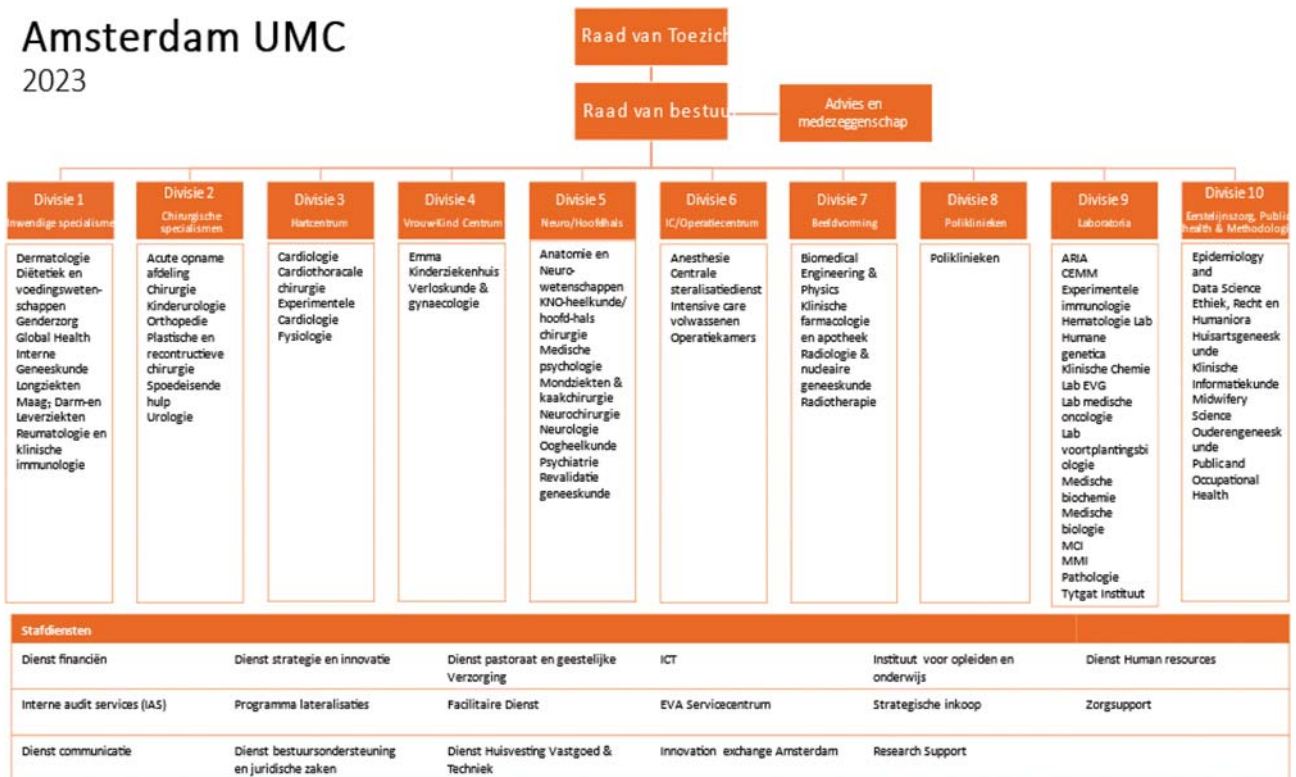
Amsterdam UMC
2023

Raad van Toezich

Raad van bestuu

Advies en medezeggenschap

Divisie 1
Inwendige specialisme

Dermatologie
Diëtetiek en voedingswetenschappen
Genderzorg
Global Health
Interne Geneeskunde
Longziekten
Maag-, Darm-en Leverziekten
Reumatologie en klinische immunologie

Divisie 2
Chirurgische specialismen

Acute opname afdeling
Chirurgie
Kinderurologie
Orthopedie
Plastische en recontructieve chirurgie
Spoedeisende hulp
Urologie

Divisie 3
Hartcentrum

Cardiologie
Cardiothoracale chirurgie
Experimentele Cardiologie
Fysiologie

Divisie 4
Vrouw Kind Centrum

Emma Kinderziekenhuis
Verloskunde & gynaecologie

Divisie 5
Neuro/Hoofdhals

Anatomie en Neurowetenschappen
KNO-heelkunde/ hoofd-hals chirurgie
Medische psychologie
Mondziekten & kaakchirurgie
Neurochirurgie
Neurologie
Oogheelkunde
Psychiatrie
Revalidatie geneeskunde

Divisie 6
IC/Operatiecentrum

Anesthesie
Centrale steralisatiedienst
Intensive care volwassenen
Operatiekamers

Divisie 7
Beeldvorming

Biomedical Engineering & Physics
Klinische farmacologie en apotheek
Radiologie & nucleaire geneeskunde
Radiotherapie

Divisie 8
Poliklinieken

Poliklinieken

Divisie 9
Laboratoria

ARIA
CEMM
Experimentele immunologie
Hematologie Lab
Humane genetica
Klinische Chemie
Lab EVG
Lab medische oncologie
Lab voortplantingsbiologie
Medische biochemie
Medische biologie
MCI
MMI
Pathologie
Tytgat Instituut

Divisie 10
Eerstelijnszorg, Public health & Methodologi

Epidemiology and Data Science
Ethiek, Recht en Humaniora
Huisartsgeneeskunde
Klinische Informatiekunde
Midwifery Science
Ouderengeneeskunde
Publicand Occupational Health

Stafdiensten

| | | | | | |
|---|---|---|---|---|---|
| Dienst financiën | Dienst strategie en innovatie | Dienst pastoraat en geestelijke Verzorging | ICT | Instituut voor opleiden en onderwijs | Dienst Human resources |
| Interne audit services (IAS) | Programma lateralisaties | Facilitaire Dienst | EVA Servicecentrum | Strategische inkoop | Zorgsupport |
| Dienst communicatie | Dienst bestuursondersteuning en juridische zaken | Dienst Huisvesting Vastgoed & Techniek | Innovation exchange Amsterdam | Research Support | |